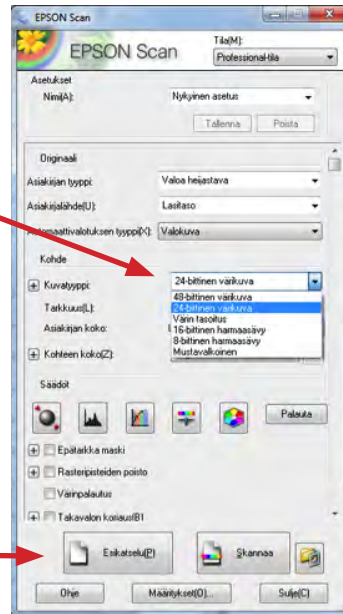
EPSON Scan

EPSON Scan

Tila(M):
Professional-tila

Asetukset
Nimi(A):
Nykyinen asetus
Tallenna
Poista

Originaali
Asiakirjan tyyppi:
Valoa heijastava
Asiakirjalähde(U):
Lasitaso
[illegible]maattivalotuksen tyyppi(X):
Valokuva

Kohde
Kuvatyyppi:
24-bittinen värikuva
48-bittinen värikuva
24-bittinen värikuva
Värin tasoitus
16-bittinen harmaasävy
8-bittinen harmaasävy
Mustavalkoinen
Tarkkuus(L):
Asiakirjan koko:
Kohteen koko(Z):

Säädöt
Palauta
Epätarkka maski
Rasteripisteiden poisto
Värinpalautus
Takavalon korjaus(B)

Esikatselu(P)
Skannaa
Ohje
Määritykset(O)...
Sulje(C)